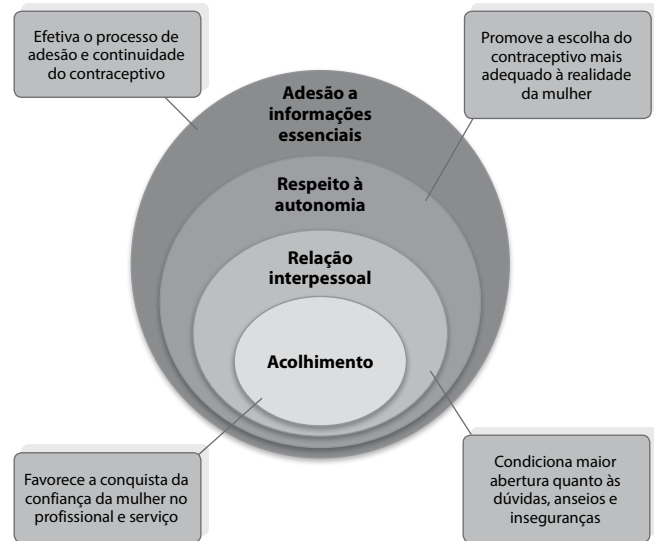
Efetiva o processo de adesão e continuidade do contraceptivo

Promove a escolha do contraceptivo mais adequado à realidade da mulher

Adesão a informações essenciais

Respeito à autonomia

Relação interpessoal

Acolhimento

Favorece a conquista da confiança da mulher no profissional e serviço

Condiciona maior abertura quanto às dúvidas, anseios e inseguranças